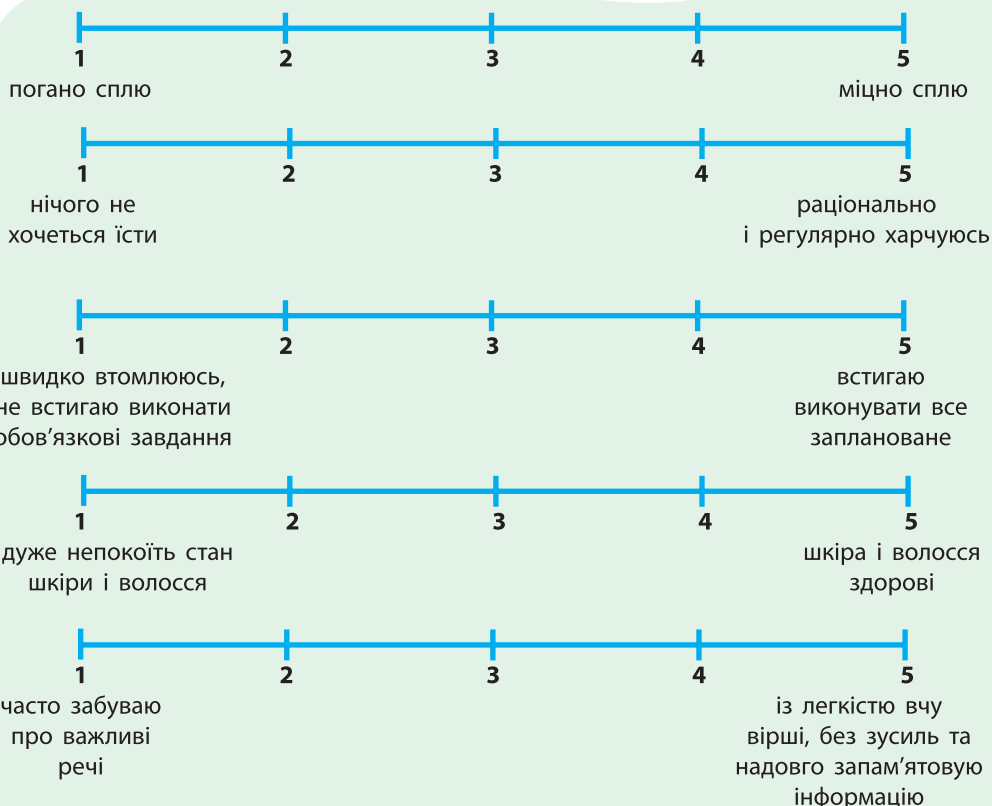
1 2 3 4 5
погано сплю міцно сплю

1 2 3 4 5
нічого не хочеться їсти раціонально і регулярно харчуюсь

1 2 3 4 5
швидко втомлююсь, не встигаю виконати обов'язкові завдання встигаю виконувати все заплановане

1 2 3 4 5
дуже непокоїть стан шкіри і волосся шкіра і волосся здорові

1 2 3 4 5
часто забуваю про важливі речі із легкістю вчу вірші, без зусиль та надовго запам'ятовую інформацію